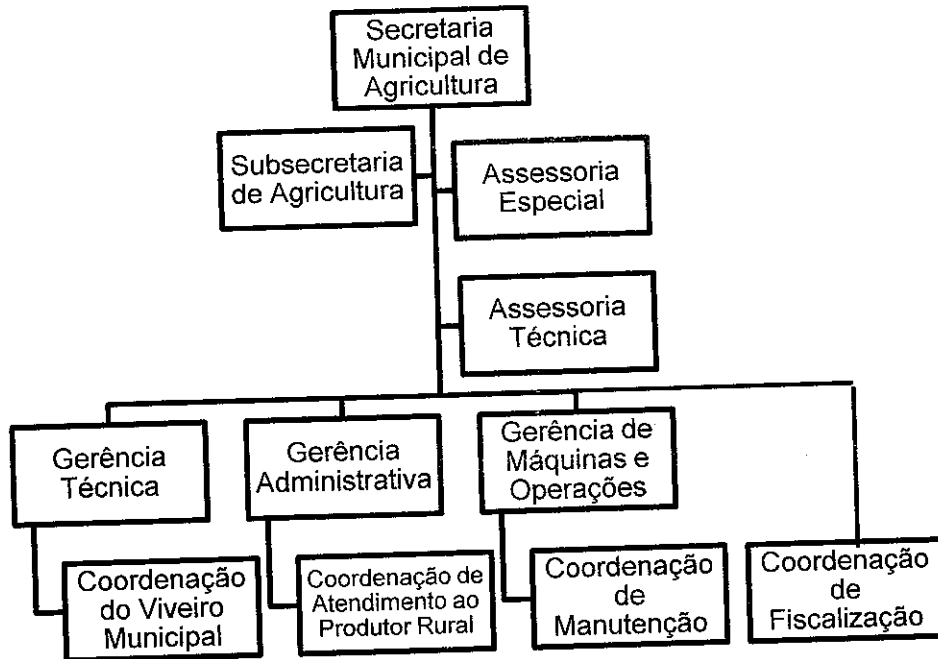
Secretaria Municipal de Agricultura

Subsecretaria de Agricultura

Assessoria Especial

Assessoria Técnica

Gerência Técnica

Gerência Administrativa

Gerência de Máquinas e Operações

Coordenação do Viveiro Municipal

Coordenação de Atendimento ao Produtor Rural

Coordenação de Manutenção

Coordenação de Fiscalização